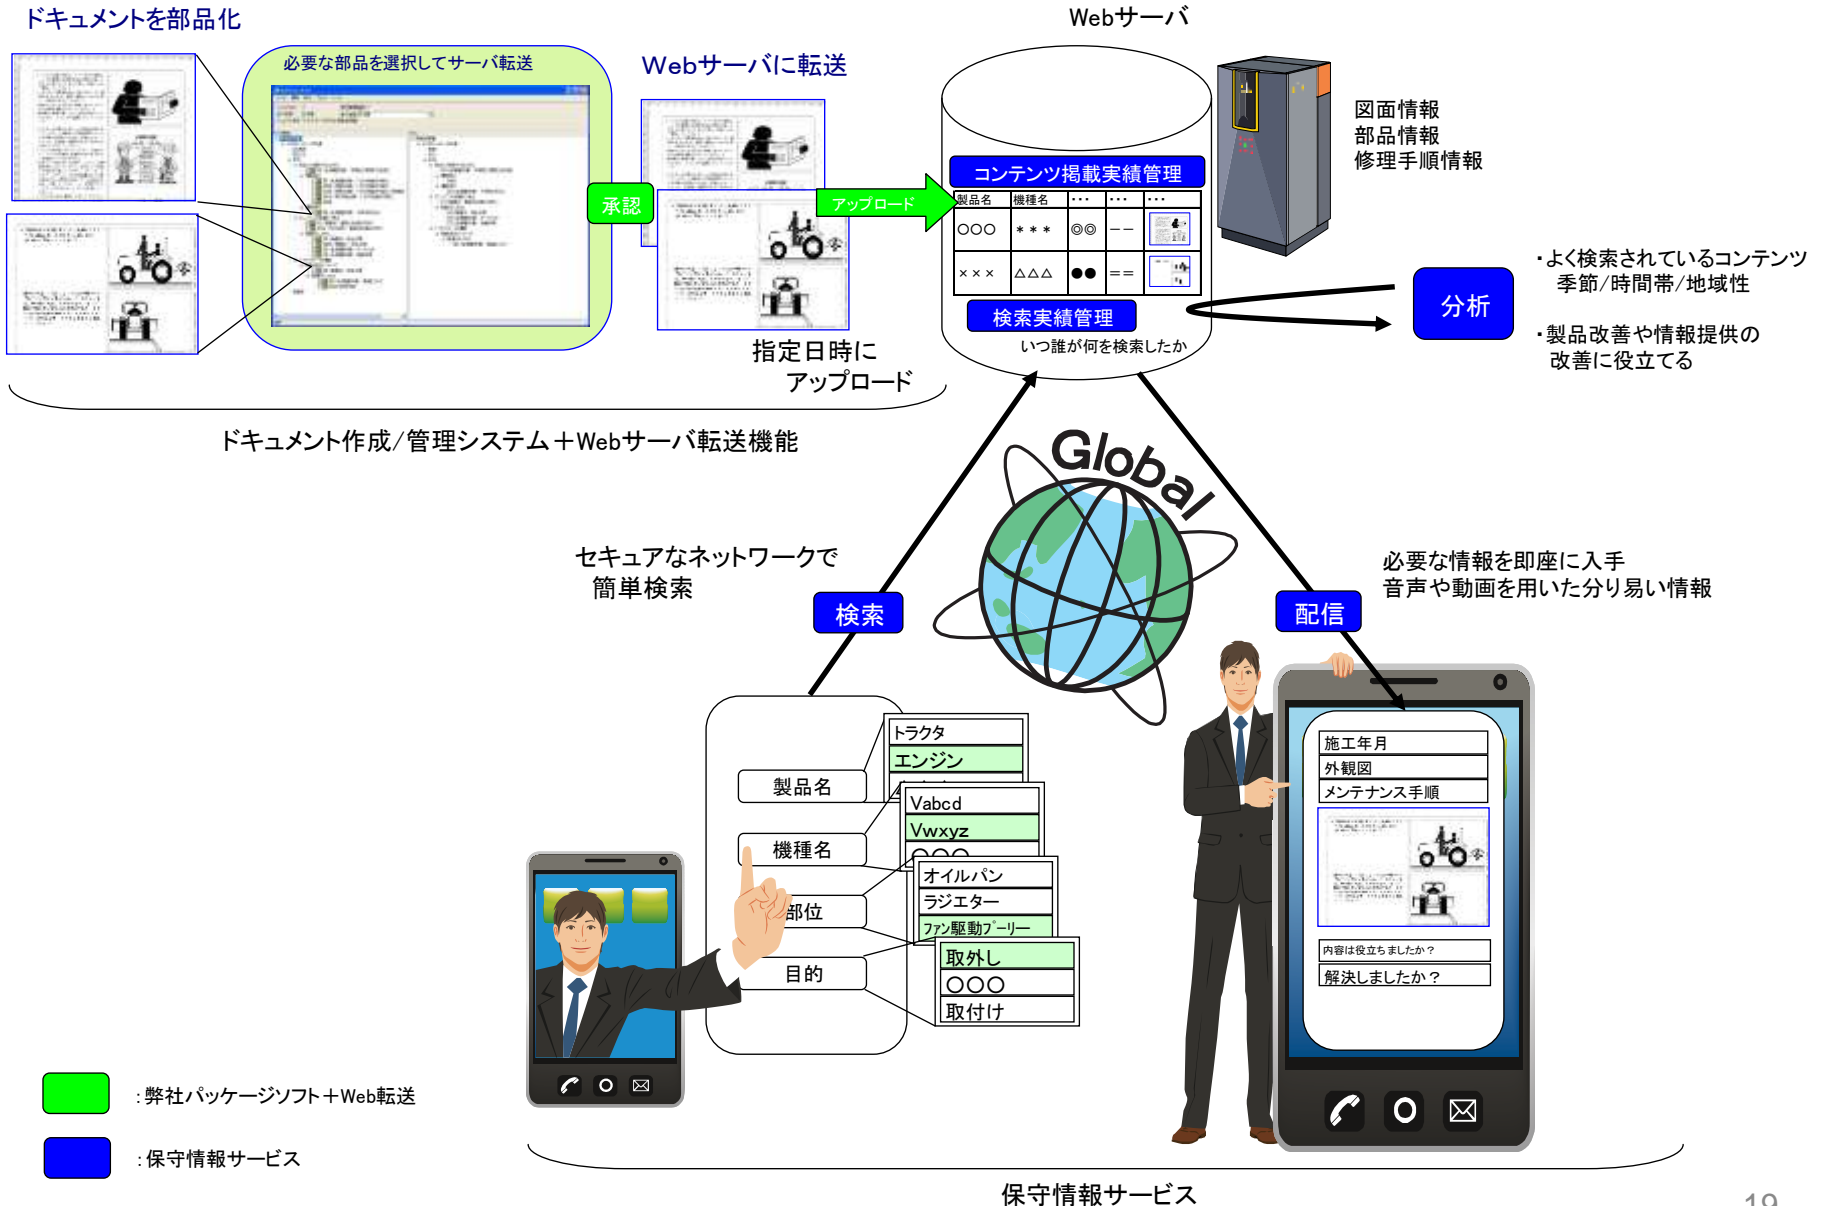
ドキュメントを部品化

必要な部品を選択してサーバ転送

承認

Webサーバに転送

アップロード

指定日時に
アップロード

ドキュメント作成/管理システム＋Webサーバ転送機能

Webサーバ

コンテンツ掲載実績管理

| 製品名 | 機種名 | ･･･ | ･･･ | ･･･ |
|---|---|---|---|---|
| ○○○ | ＊＊＊ | ◎◎ | ―― | |
| ××× | △△△ | ●● | ＝＝ | |

検索実績管理

いつ誰が何を検索したか

図面情報
部品情報
修理手順情報

分析

・よく検索されているコンテンツ
季節/時間帯/地域性

・製品改善や情報提供の
改善に役立てる

Global

セキュアなネットワークで
簡単検索

検索

配信

必要な情報を即座に入手
音声や動画を用いた分り易い情報

製品名

機種名

部位

目的

トラクタ
エンジン

Vabcd
Vwxyz
○○○

オイルパン
ラジエター
ファン駆動プーリー

取外し
○○○
取付け

施工年月
外観図
メンテナンス手順

内容は役立ちましたか？
解決しましたか？

：弊社パッケージソフト＋Web転送

：保守情報サービス

保守情報サービス

19